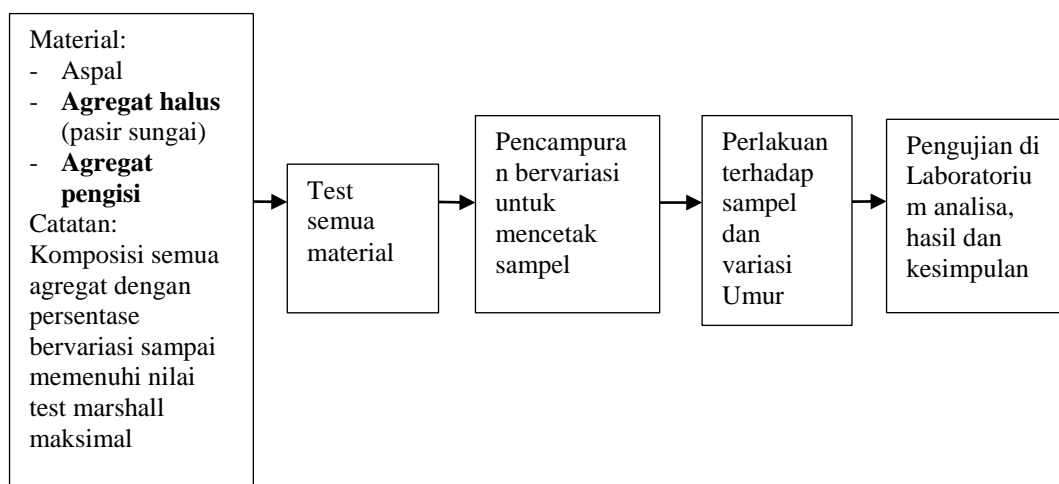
Material:
- Aspal
- **Agregat halus** (pasir sungai)
- **Agregat pengisi**
Catatan: Komposisi semua agregat dengan persentase bervariasi sampai memenuhi nilai test marshall maksimal

Test semua material

Pencampuran bervariasi untuk mencetak sampel

Perlakuan terhadap sampel dan variasi Umur

Pengujian di Laboratorium analisa, hasil dan kesimpulan